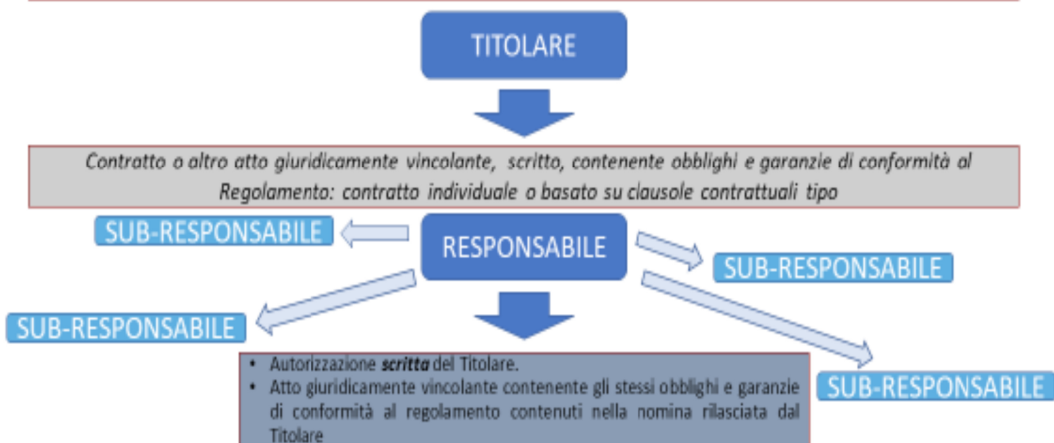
TITOLARE

Contratto o altro atto giuridicamente vincolante, scritto, contenente obblighi e garanzie di conformità al Regolamento: contratto individuale o basato su clausole contrattuali tipo

SUB-RESPONSABILE

RESPONSABILE

SUB-RESPONSABILE

SUB-RESPONSABILE

- Autorizzazione ***scritta*** del Titolare.
- Atto giuridicamente vincolante contenente gli stessi obblighi e garanzie di conformità al regolamento contenuti nella nomina rilasciata dal Titolare

SUB-RESPONSABILE